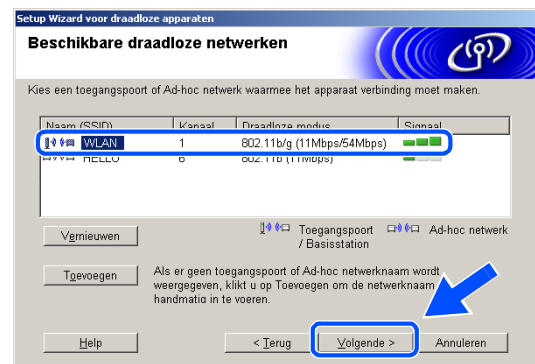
Setup Wizard voor draadloze apparaten

Beschikbare draadloze netwerken

Kies een toegangspoort of Ad-hoc netwerk waarmee het apparaat verbinding moet maken.

| Naam (SSID) | Kanaal | Draadloze modus | Signaal |
|---|---|---|---|
| WLAN | 1 | 802.11b/g (11Mbps/54Mbps) | |
| HELLO | 6 | 802.11b (11Mbps) | |

Vernieuwen

Toegangspoort / Basisstation

Ad-hoc netwerk

Toevoegen

Als er geen toegangspoort of Ad-hoc netwerknaam wordt weergegeven, klikt u op Toevoegen om de netwerknaam handmatig in te voeren.

Help

< Terug

Volgende >

Annuleren